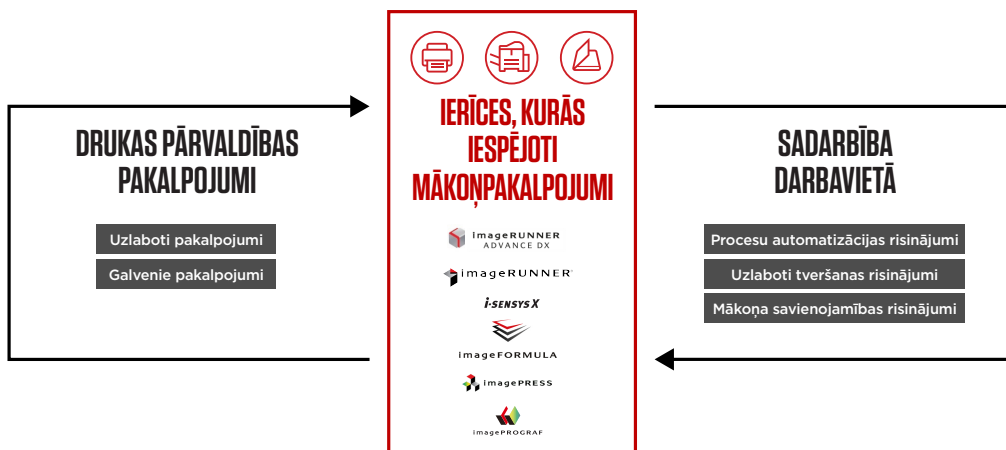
DRUKAS PĀRVALDĪBAS PAKALPOJUMI

Uzlaboti pakalpojumi

Galvenie pakalpojumi

IERĪCES, KURĀS IESPĒJOTI MĀKOŅPAKALPOJUMI

imageRUNNER ADVANCE DX

imageRUNNER

i-SENSYS X

imageFORMULA

imagePRESS

imagePROGRAF

SADARBĪBA DARBAVIETĀ

Procesu automatizācijas risinājumi

Uzlaboti tveršanas risinājumi

Mākoņa savienojamības risinājumi